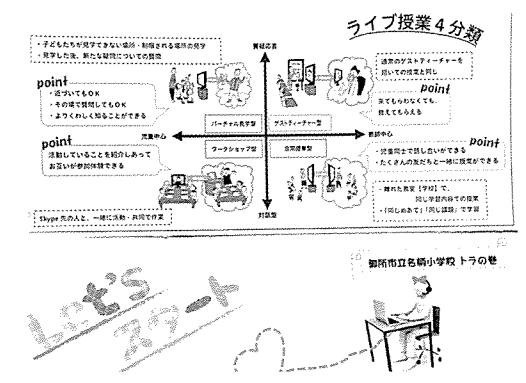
ライブ授業４分類

・子どもたちが見学できない場所・制限される場所の見学
・見学した後、新たな疑問についての質疑

質疑応答

point
・近づいてもOK
・その場で質問してもOK
・よりくわしく知ることができる

・通常のゲストティーチャーを招いての授業と同じ

point
・来てもらわなくても、教えてもらえる

バーチャル見学型
ゲストティーチャー型
ワークショップ型
合同授業型

活動中心
教師中心

point
活動していることを紹介しあってお互いが参加体験できる

point
・授業同士で話し合いができる
・たくさんの友だちと一緒に授業ができる

・離れた教室（学校）で、同じ学習内容での授業
・「同じめあて」「同じ課題」で学習

Skype 先の人と、一緒に活動・共同で作業

対話型

御所市立名柄小学校 トラの巻

レッツ スタート